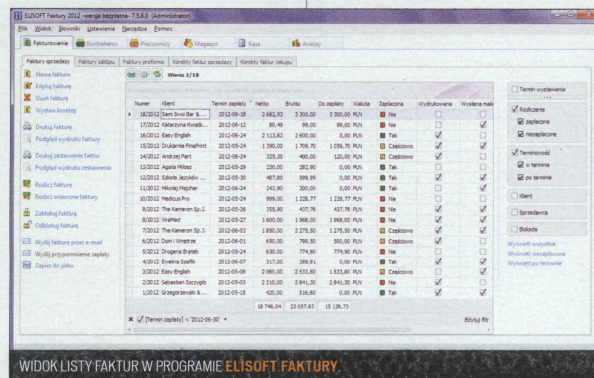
ELISOFT Faktury 2012 -wersja bezpłatna- 7.5.8.0 (Administrator)

Plik Widok Słowniki Ustawienia Narzędzia Pomoc

Fakturowanie | Kontrahenci | Pracownicy | Magazyn | Kasa | Analizy

Faktury sprzedaży | Faktury zakupu | Faktury proforma | Korekty faktur sprzedaży | Korekty faktur zakupu

Nowa faktura
Edytuj fakturę
Usuń fakturę
Wystaw korektę
Drukuj fakturę
Podgląd wydruku faktury
Drukuj zestawienie faktur
Podgląd wydruku zestawienia
Rozlicz fakturę
Rozlicz widoczne faktury
Zablokuj fakturę
Odblokuj fakturę
Wyślij fakturę przez e-mail
Wyślij przypomnienie zapłaty
Zapisz do pliku

Wiersz 1/18

| Numer | Klient | Termin zapłaty | Netto | Brutto | Do zapłaty | Waluta | Zapłacona | Wydrukowana | Wysłana mail |
|---|---|---|---|---|---|---|---|---|---|
| 18/2012 | Semi Swoi Bar & ... | 2012-06-18 | 2 682,93 | 3 300,00 | 3 300,00 | PLN | Nie | | |
| 17/2012 | Katarzyna Kwiatk... | 2012-06-12 | 80,49 | 99,00 | 99,00 | PLN | Nie | | |
| 16/2012 | Easy English | 2012-06-26 | 2 113,82 | 2 600,00 | 0,00 | PLN | Tak | | |
| 15/2012 | Drukarnia PinePrint | 2012-07-04 | 1 390,00 | 1 709,70 | 1 059,70 | PLN | Częściowo | | |
| 14/2012 | Andrzej Part | 2012-06-24 | 325,20 | 400,00 | 120,00 | PLN | Częściowo | | |
| 13/2012 | Agata Miłosz | 2012-05-29 | 230,00 | 282,90 | 0,00 | PLN | Tak | | |
| 12/2012 | Szkoła Języków ... | 2012-05-30 | 487,80 | 599,99 | 0,00 | PLN | Tak | | |
| 11/2012 | Mikołaj Majcher | 2012-06-24 | 243,90 | 300,00 | 0,00 | PLN | Tak | | |
| 10/2012 | Medicus Pro | 2012-05-24 | 999,00 | 1 228,77 | 1 228,77 | PLN | Nie | | |
| 9/2012 | The Kameron Sp.1 | 2012-05-28 | 355,89 | 437,76 | 437,76 | PLN | Nie | | |
| 8/2012 | VraMed | 2012-05-27 | 1 600,00 | 1 968,00 | 1 968,00 | PLN | Nie | | |
| 7/2012 | The Kameron Sp.1 | 2012-06-03 | 1 850,00 | 2 275,50 | 1 275,50 | PLN | Częściowo | | |
| 6/2012 | Dom i Wnętrze | 2012-06-01 | 630,00 | 799,50 | 300,00 | PLN | Częściowo | | |
| 5/2012 | Drogeria Bratek | 2012-05-09 | 630,00 | 774,90 | 774,90 | PLN | Nie | | |
| 4/2012 | Ewelina Szefki | 2012-06-07 | 317,00 | 389,91 | 0,00 | PLN | Tak | | |
| 3/2012 | Easy English | 2012-05-08 | 2 060,00 | 2 533,80 | 1 533,80 | PLN | Częściowo | | |
| 2/2012 | Sebastian Szczygło | 2012-05-03 | 2 310,00 | 2 841,30 | 2 841,30 | PLN | Nie | | |
| 1/2012 | Grzegorzewski & ... | 2012-05-15 | 420,00 | 516,60 | 0,00 | PLN | Tak | | |
| | | | 18 746,04 | 23 057,63 | 15 138,73 | | | | |

[Termin zapłaty] < '2012-06-30'

Edytuj filtr

Termin wystawienia
Rodzicielne
zapłacone
niezapłacone
Terminowość
w terminie
po terminie
Klient
Sprzedawca
Blokada
Wyświetl wszystkie
Wyświetl niezapłacone
Wyświetl po terminie

WIDOK LISTY FAKTUR W PROGRAMIE ELISOFT FAKTURY.